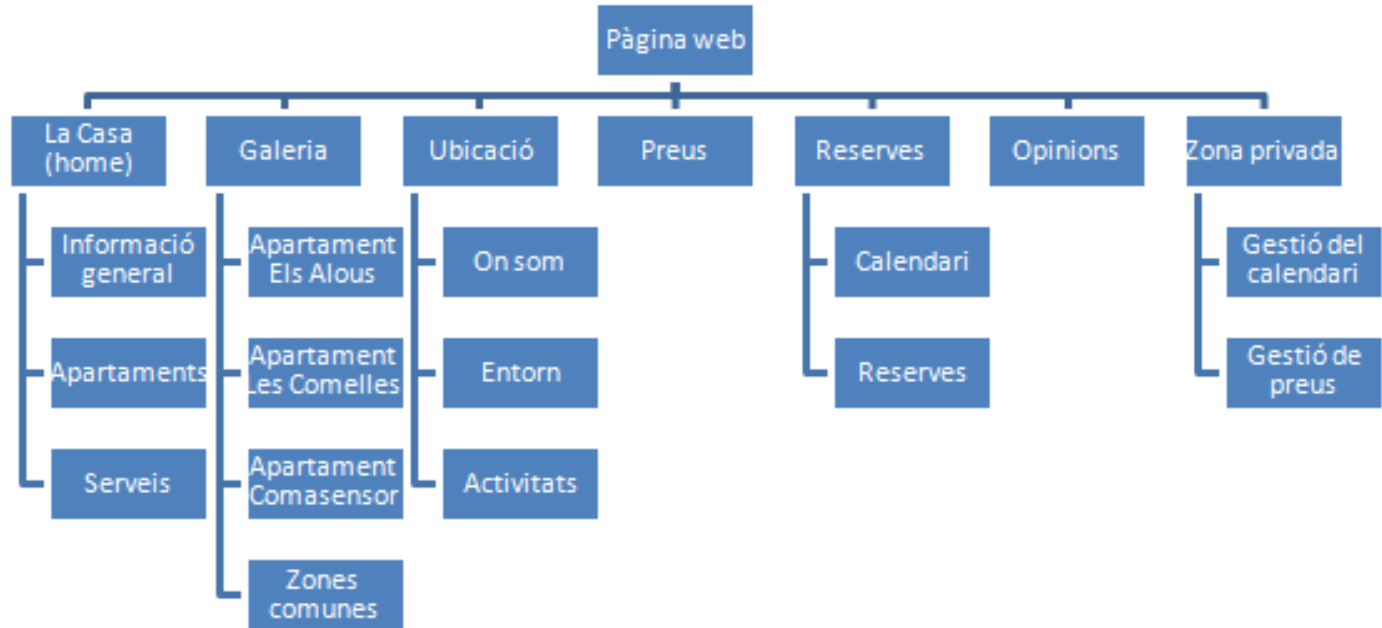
Pàgina web

La Casa (home)

Informació general

Apartaments

Serveis

Galeria

Apartament Els Alous

Apartament Les Comelles

Apartament Comasensor

Zones comunes

Ubicació

On som

Entorn

Activitats

Preus

Reserves

Calendari

Reserves

Opinions

Zona privada

Gestió del calendari

Gestió de preus